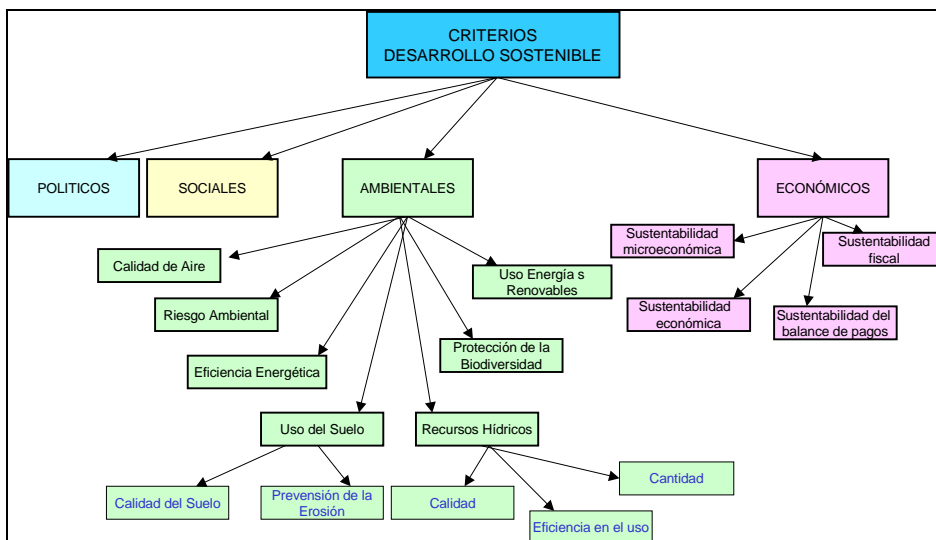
CRITERIOS
DESARROLLO SOSTENIBLE

POLITICOS

SOCIALES

AMBIENTALES

ECONÓMICOS

Calidad de Aire

Riesgo Ambiental

Eficiencia Energética

Uso del Suelo

Calidad del Suelo

Prevensión de la Erosión

Recursos Hídricos

Calidad

Eficiencia en el uso

Cantidad

Protección de la Biodiversidad

Uso Energía s Renovables

Sustentabilidad microeconómica

Sustentabilidad fiscal

Sustentabilidad económica

Sustentabilidad del balance de pagos